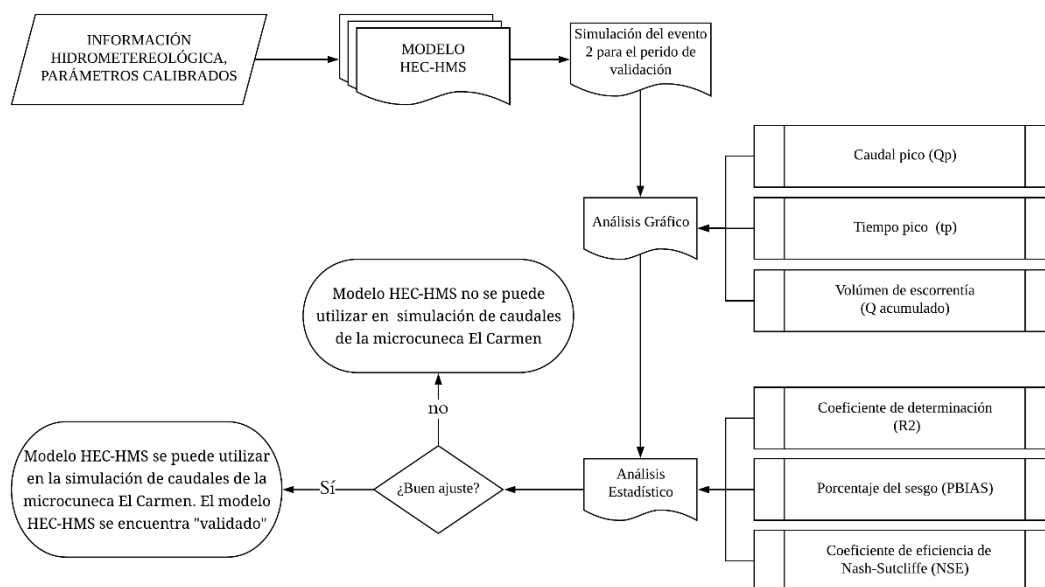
INFORMACIÓN HIDROMETEREOLÓGICA, PARÁMETROS CALIBRADOS

MODELO HEC-HMS

Simulación del evento 2 para el perido de validación

Caudal pico (Qp)

Tiempo pico (tp)

Volúmen de escorrentía (Q acumulado)

Análisis Gráfico

Modelo HEC-HMS no se puede utilizar en simulación de caudales de la microcuneca El Carmen

no

Coeficiente de determinación (R2)

Modelo HEC-HMS se puede utilizar en la simulación de caudales de la microcuneca El Carmen. El modelo HEC-HMS se encuentra "validado"

Sí

¿Buen ajuste?

Análisis Estadístico

Porcentaje del sesgo (PBIAS)

Coeficiente de eficiencia de Nash-Sutcliffe (NSE)